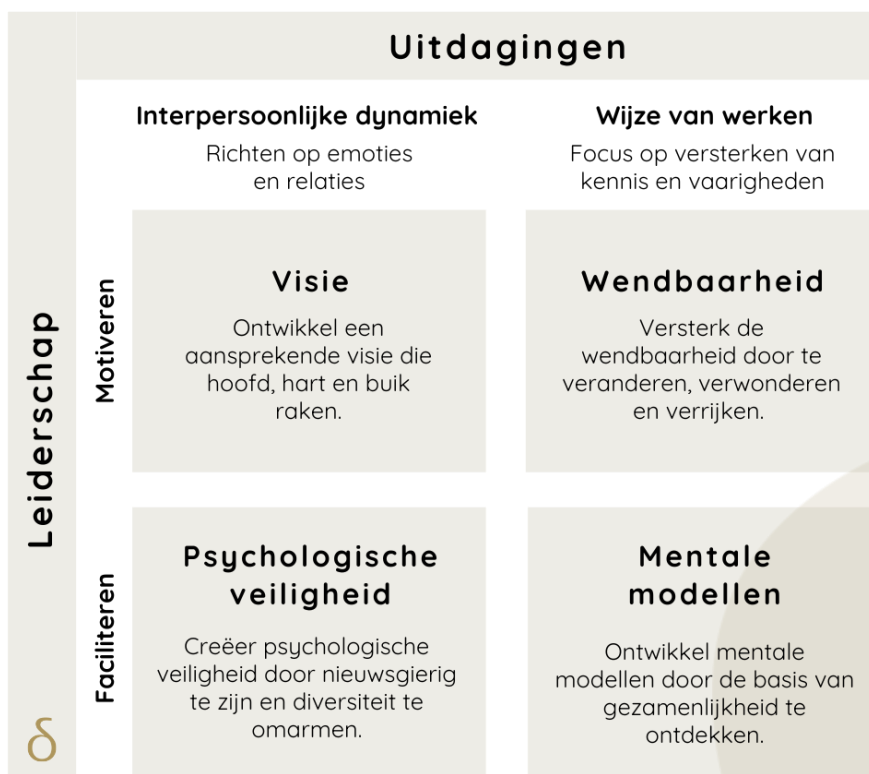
Uitdagingen

Leiderschap

| | Interpersoonlijke dynamiek<br>Richten op emoties en relaties | Wijze van werken<br>Focus op versterken van kennis en vaarigheden |
|---|---|---|
| Motiveren | **Visie**<br>Ontwikkel een aansprekende visie die hoofd, hart en buik raken. | **Wendbaarheid**<br>Versterk de wendbaarheid door te veranderen, verwonderen en verrijken. |
| Faciliteren | **Psychologische veiligheid**<br>Creëer psychologische veiligheid door nieuwsgierig te zijn en diversiteit te omarmen. | **Mentale modellen**<br>Ontwikkel mentale modellen door de basis van gezamenlijkheid te ontdekken. |

δ